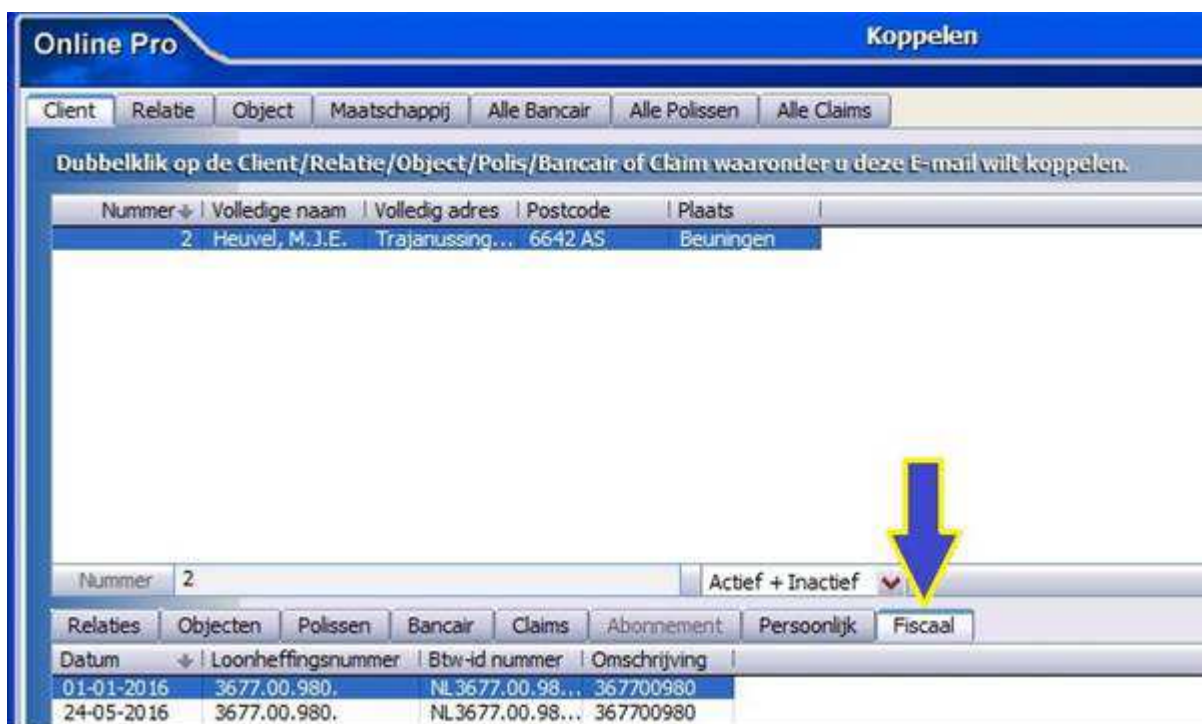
Online Pro

Koppelen

Client | Relatie | Object | Maatschappij | Alle Bancair | Alle Polissen | Alle Claims

Dubbelklik op de Client/Relatie/Object/Polis/Bancair of Claim waaronder u deze E-mail wilt koppelen.

| Nummer | Volledige naam | Volledig adres | Postcode | Plaats |
|---|---|---|---|---|
| 2 | Heuvel, M.J.E. | Trajanussing... | 6642 AS | Beuningen |

Nummer 2

Actief + Inactief

Relaties | Objecten | Polissen | Bancair | Claims | Abonnement | Persoonlijk | Fiscaal

| Datum | Loonheffingsnummer | Btw-id nummer | Omschrijving |
|---|---|---|---|
| 01-01-2016 | 3677.00.980. | NL3677.00.98... | 367700980 |
| 24-05-2016 | 3677.00.980. | NL3677.00.98... | 367700980 |